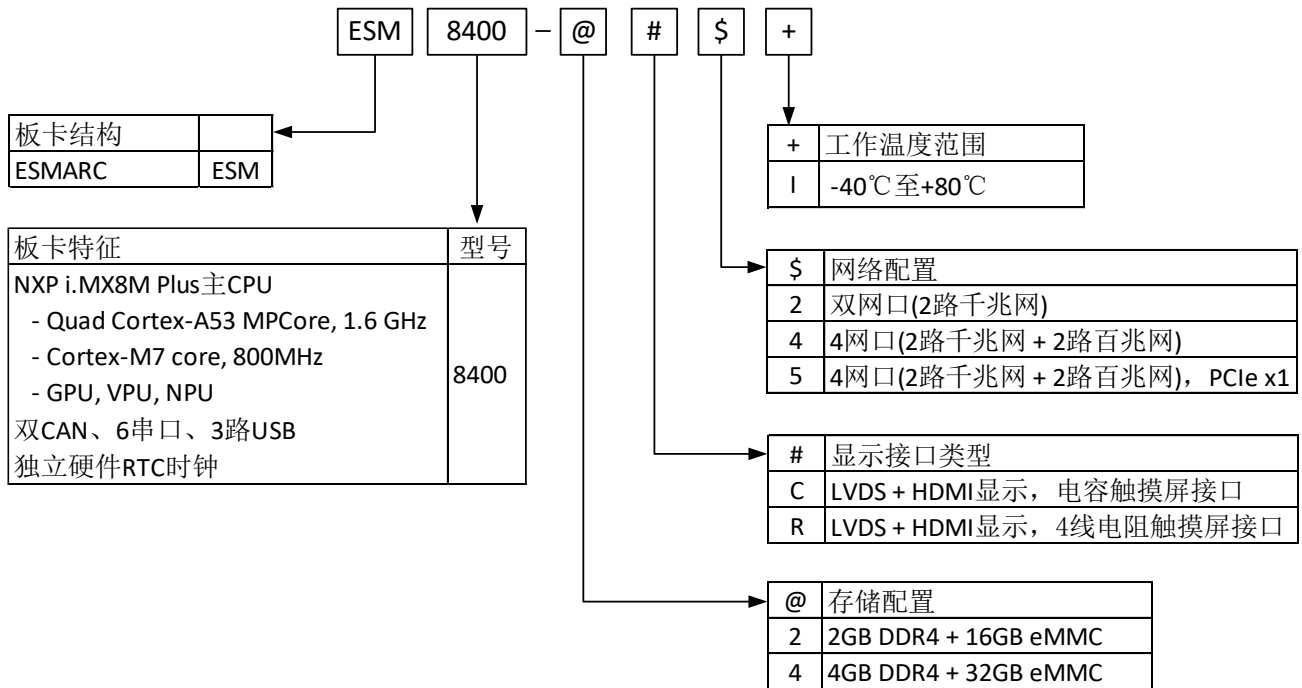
ESM 8400 – @ # $ +

| 板卡结构 | |
|---|---|
| ESMARC | ESM |

| 板卡特征 | 型号 |
|---|---|
| NXP i.MX8M Plus主CPU<br>- Quad Cortex-A53 MPCore, 1.6 GHz<br>- Cortex-M7 core, 800MHz<br>- GPU, VPU, NPU<br>双CAN、6串口、3路USB<br>独立硬件RTC时钟 | 8400 |

| + | 工作温度范围 |
|---|---|
| I | -40℃至+80℃ |

| $ | 网络配置 |
|---|---|
| 2 | 双网口(2路千兆网) |
| 4 | 4网口(2路千兆网 + 2路百兆网) |
| 5 | 4网口(2路千兆网 + 2路百兆网)，PCIe x1 |

| # | 显示接口类型 |
|---|---|
| C | LVDS + HDMI显示，电容触摸屏接口 |
| R | LVDS + HDMI显示，4线电阻触摸屏接口 |

| @ | 存储配置 |
|---|---|
| 2 | 2GB DDR4 + 16GB eMMC |
| 4 | 4GB DDR4 + 32GB eMMC |